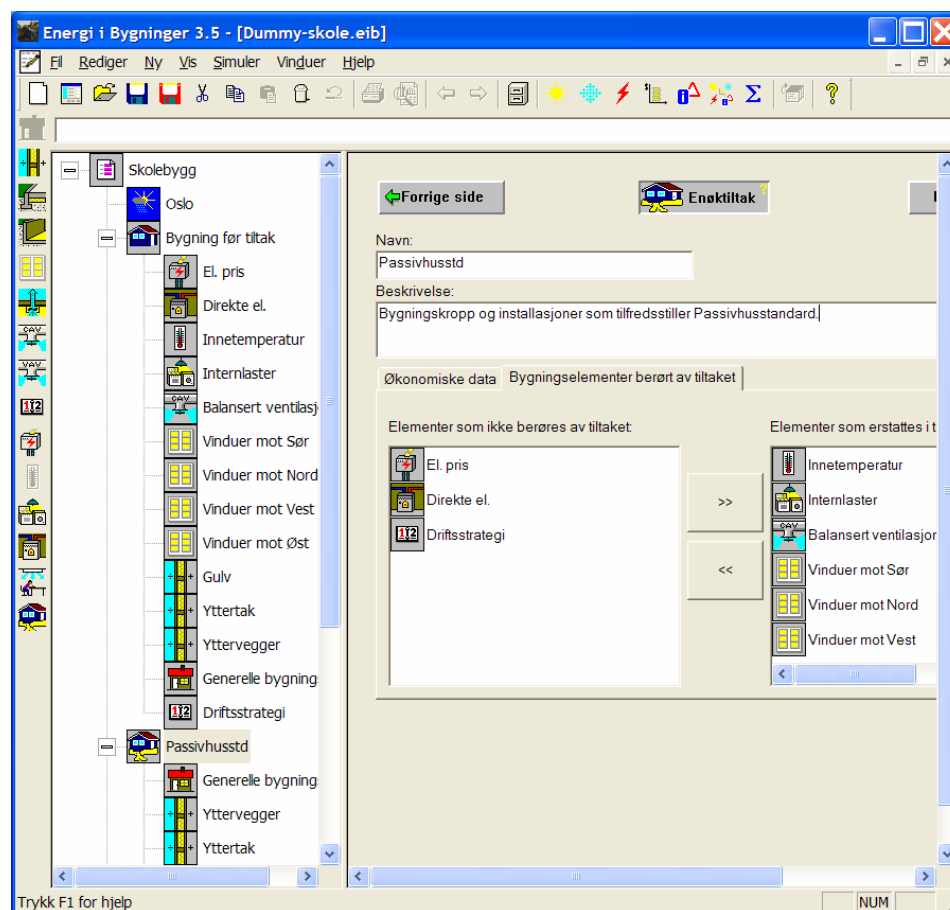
Energi i Bygninger 3.5 - [Dummy-skole.eib]

Fil Rediger Ny Vis Simuler Vinduer Hjelp

Skolebygg
Oslo
Bygning før tiltak
El. pris
Direkte el.
Innetemperatur
Internlaster
Balansert ventilasj
Vinduer mot Sør
Vinduer mot Nord
Vinduer mot Vest
Vinduer mot Øst
Gulv
Yttertak
Yttervegger
Generelle bygning
Driftsstrategi
Passivhusstd
Generelle bygning
Yttervegger
Yttertak

Forrige side
Enøktiltak

Navn:
Passivhusstd
Beskrivelse:
Bygningskropp og installasjoner som tilfredsstiller Passivhusstandard.

Økonomiske data
Bygningselementer berørt av tiltaket

Elementer som ikke berøres av tiltaket:
El. pris
Direkte el.
Driftsstrategi

>>
<<

Elementer som erstattes i t
Innetemperatur
Internlaster
Balansert ventilasjon
Vinduer mot Sør
Vinduer mot Nord
Vinduer mot Vest

Trykk F1 for hjelp
NUM